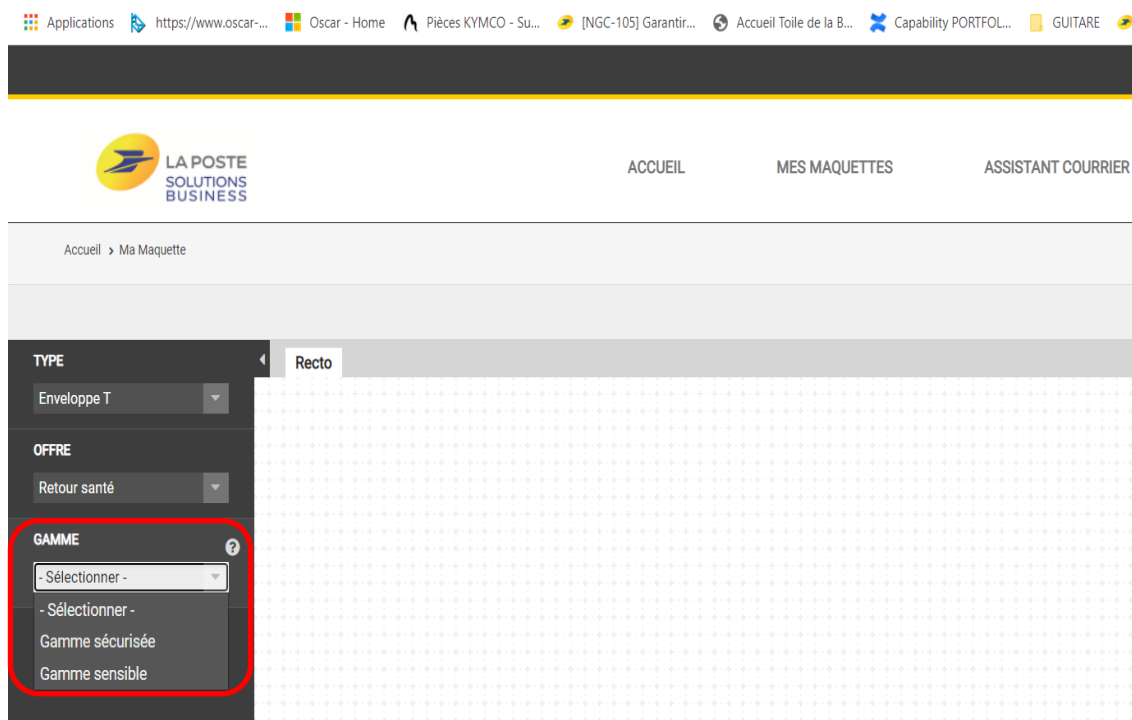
Applications https://www.oscar-... Oscar - Home Pièces KYMCO - Su... [NGC-105] Garantir... Accueil Toile de la B... Capability PORTFOL... GUITARE

LA POSTE SOLUTIONS BUSINESS

ACCUEIL MES MAQUETTES ASSISTANT COURRIER

Accueil › Ma Maquette

TYPE
Enveloppe T

OFFRE
Retour santé

GAMME
- Sélectionner -
- Sélectionner -
Gamme sécurisée
Gamme sensible

Recto